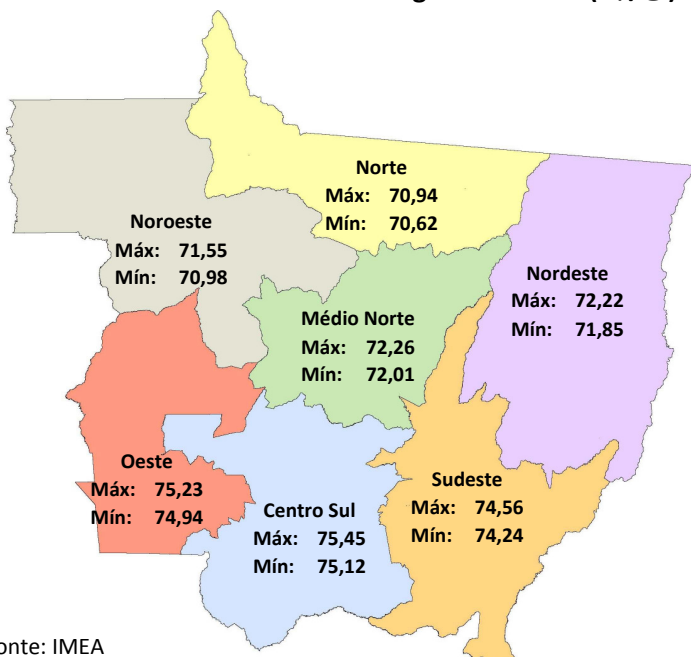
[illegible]

Norte
Máx: 70,94
Mín: 70,62

Noroeste
Máx: 71,55
Mín: 70,98

Nordeste
Máx: 72,22
Mín: 71,85

Médio Norte
Máx: 72,26
Mín: 72,01

Oeste
Máx: 75,23
Mín: 74,94

Centro Sul
Máx: 75,45
Mín: 75,12

Sudeste
Máx: 74,56
Mín: 74,24

onte: IMEA